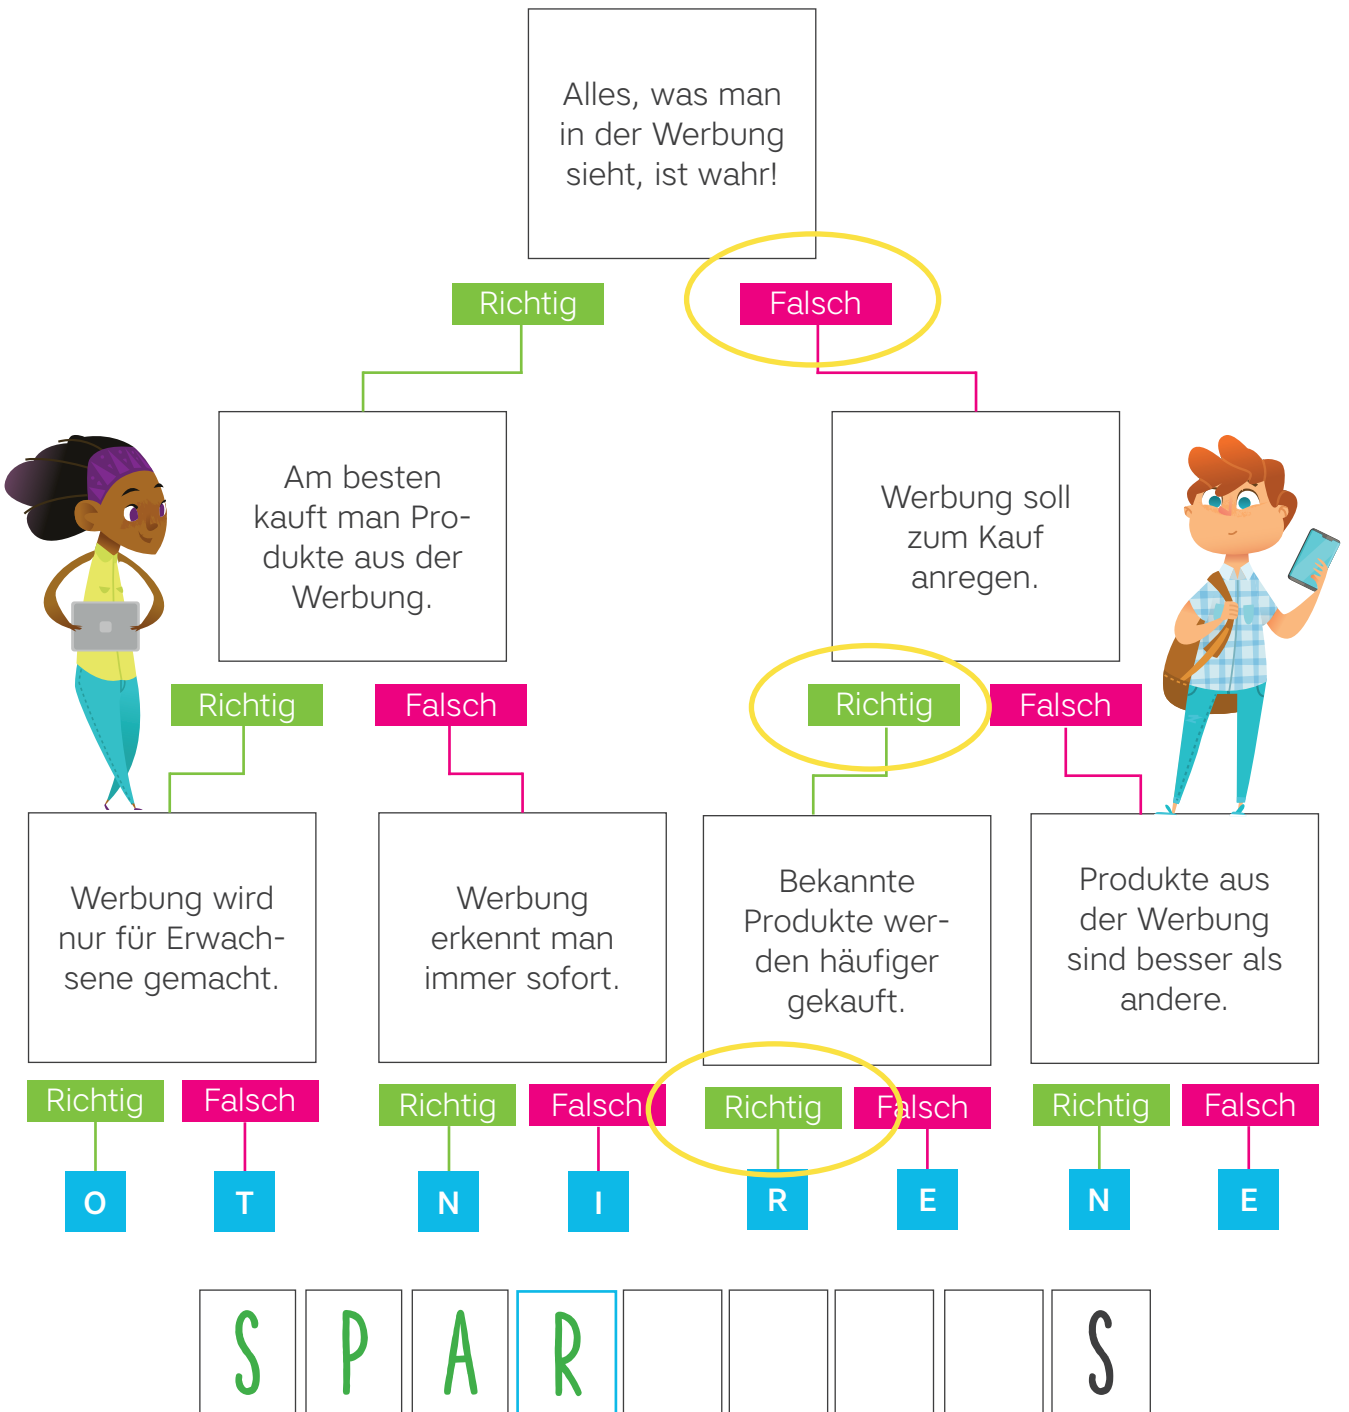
Alles, was man in der Werbung sieht, ist wahr!

Richtig

Falsch

Am besten kauft man Produkte aus der Werbung.

Werbung soll zum Kauf anregen.

Richtig

Falsch

Richtig

Falsch

Werbung wird nur für Erwachsene gemacht.

Werbung erkennt man immer sofort.

Bekannte Produkte werden häufiger gekauft.

Produkte aus der Werbung sind besser als andere.

Richtig

Falsch

Richtig

Falsch

Richtig

Falsch

Richtig

Falsch

O

T

N

I

R

E

N

E

S P A R S